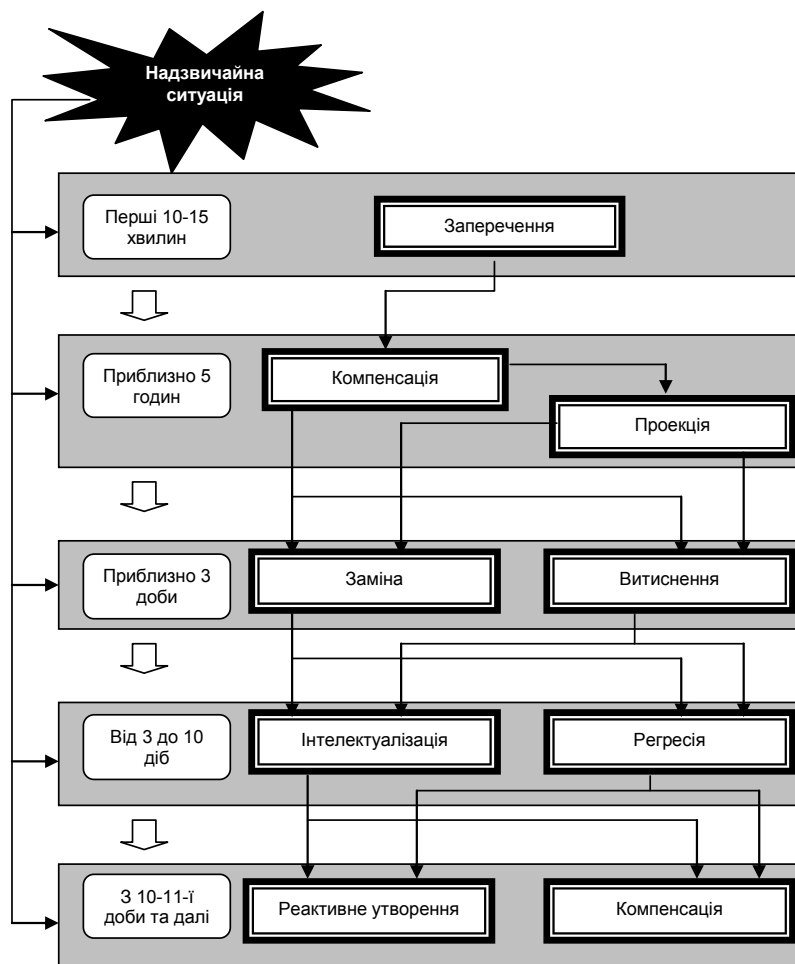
Надзвичайна ситуація

Перші 10-15 хвилин

Заперечення

Приблизно 5 годин

Компенсація

Проекція

Приблизно 3 доби

Заміна

Витиснення

Від 3 до 10 діб

Інтелектуалізація

Регресія

З 10-11-ї доби та далі

Реактивне утворення

Компенсація